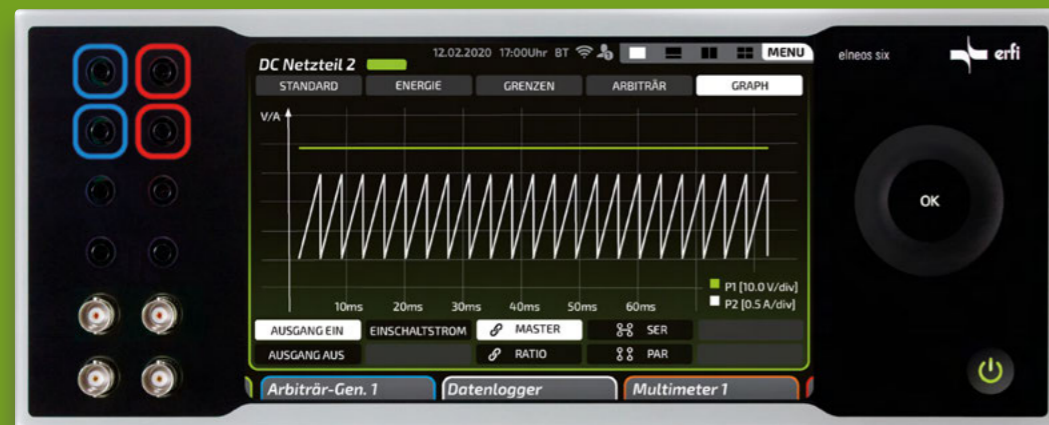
DC Netzteil 2
12.02.2020 17:00Uhr BT
MENU
elneos six
erfi
STANDARD
ENERGIE
GRENZEN
ARBITRÄR
GRAPH
V/A
10ms
20ms
30ms
40ms
50ms
60ms
P1 [10.0 V/div]
P2 [0.5 A/div]
OK
AUSGANG EIN
EINSCHALTSTROM
MASTER
SER
AUSGANG AUS
RATIO
PAR
Arbiträr-Gen. 1
Datenlogger
Multimeter 1